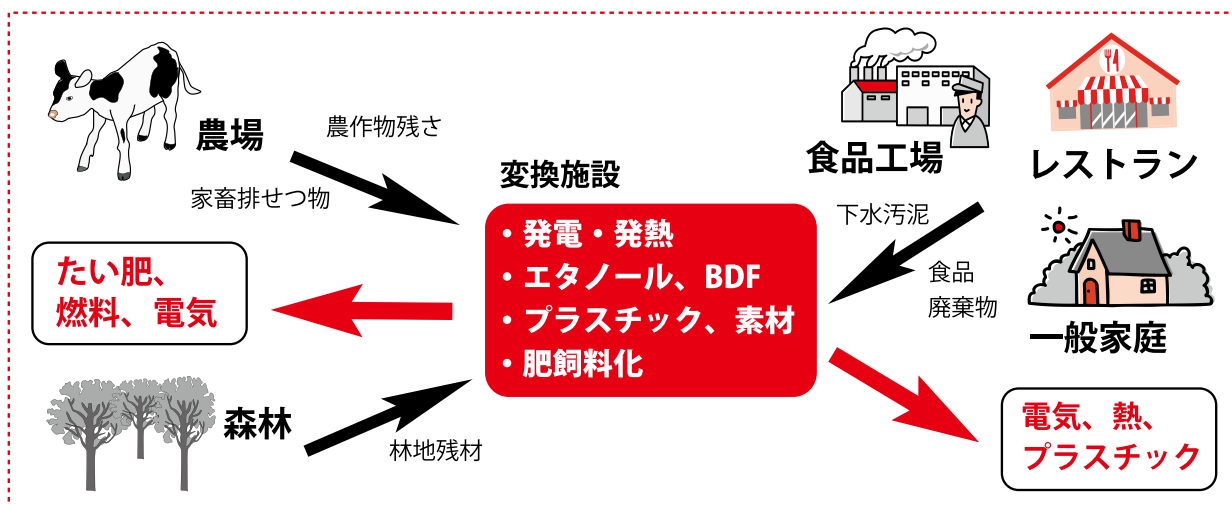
農場

農作物残さ

家畜排せつ物

食品工場

レストラン

変換施設

・発電・発熱
・エタノール、BDF
・プラスチック、素材
・肥飼料化

下水汚泥

食品
廃棄物

たい肥、
燃料、電気

一般家庭

森林

林地残材

電気、熱、
プラスチック